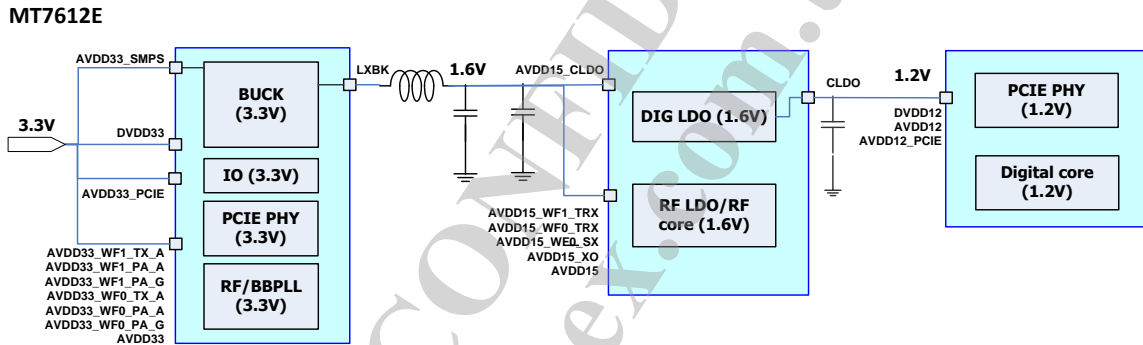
MT7612E

AVDD33_SMPS

3.3V

DVDD33

AVDD33_PCIE

AVDD33_WF1_TX_A
AVDD33_WF1_PA_A
AVDD33_WF1_PA_G
AVDD33_WF0_TX_A
AVDD33_WF0_PA_A
AVDD33_WF0_PA_G
AVDD33

BUCK (3.3V)

IO (3.3V)

PCIE PHY (3.3V)

RF/BBPLL (3.3V)

LXBK

1.6V

AVDD15_CLDO

DIG LDO (1.6V)

RF LDO/RF core (1.6V)

AVDD15_WF1_TRX
AVDD15_WF0_TRX
AVDD15_WF0_SX
AVDD15_XO
AVDD15

CLDO

1.2V

DVDD12
AVDD12
AVDD12_PCIE

PCIE PHY (1.2V)

Digital core (1.2V)